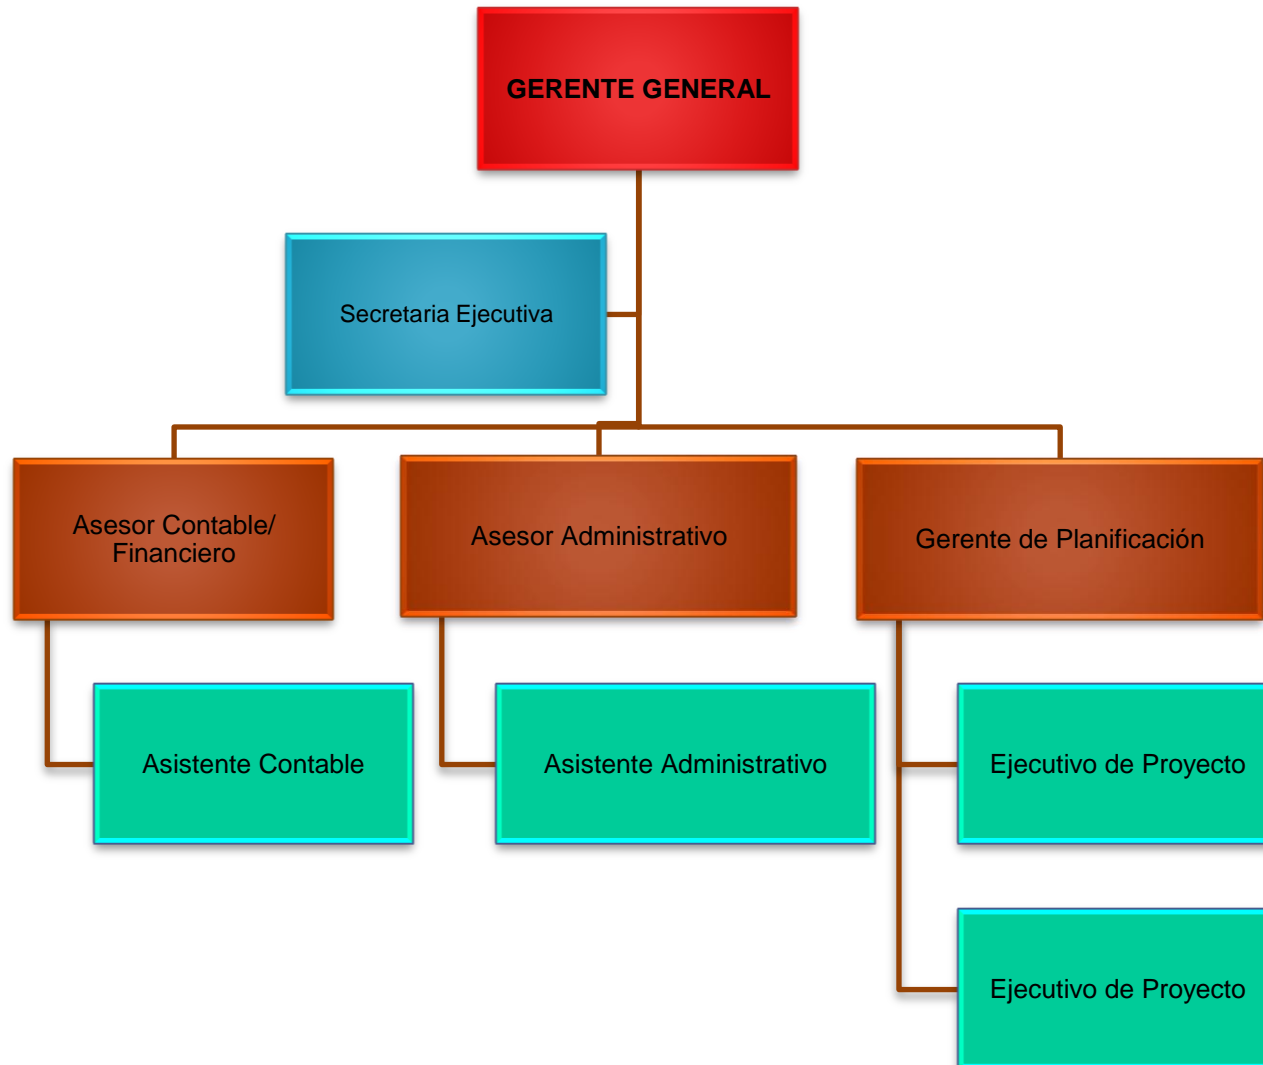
GERENTE GENERAL

Secretaria Ejecutiva

Asesor Contable/ Financiero

Asesor Administrativo

Gerente de Planificación

Asistente Contable

Asistente Administrativo

Ejecutivo de Proyecto

Ejecutivo de Proyecto